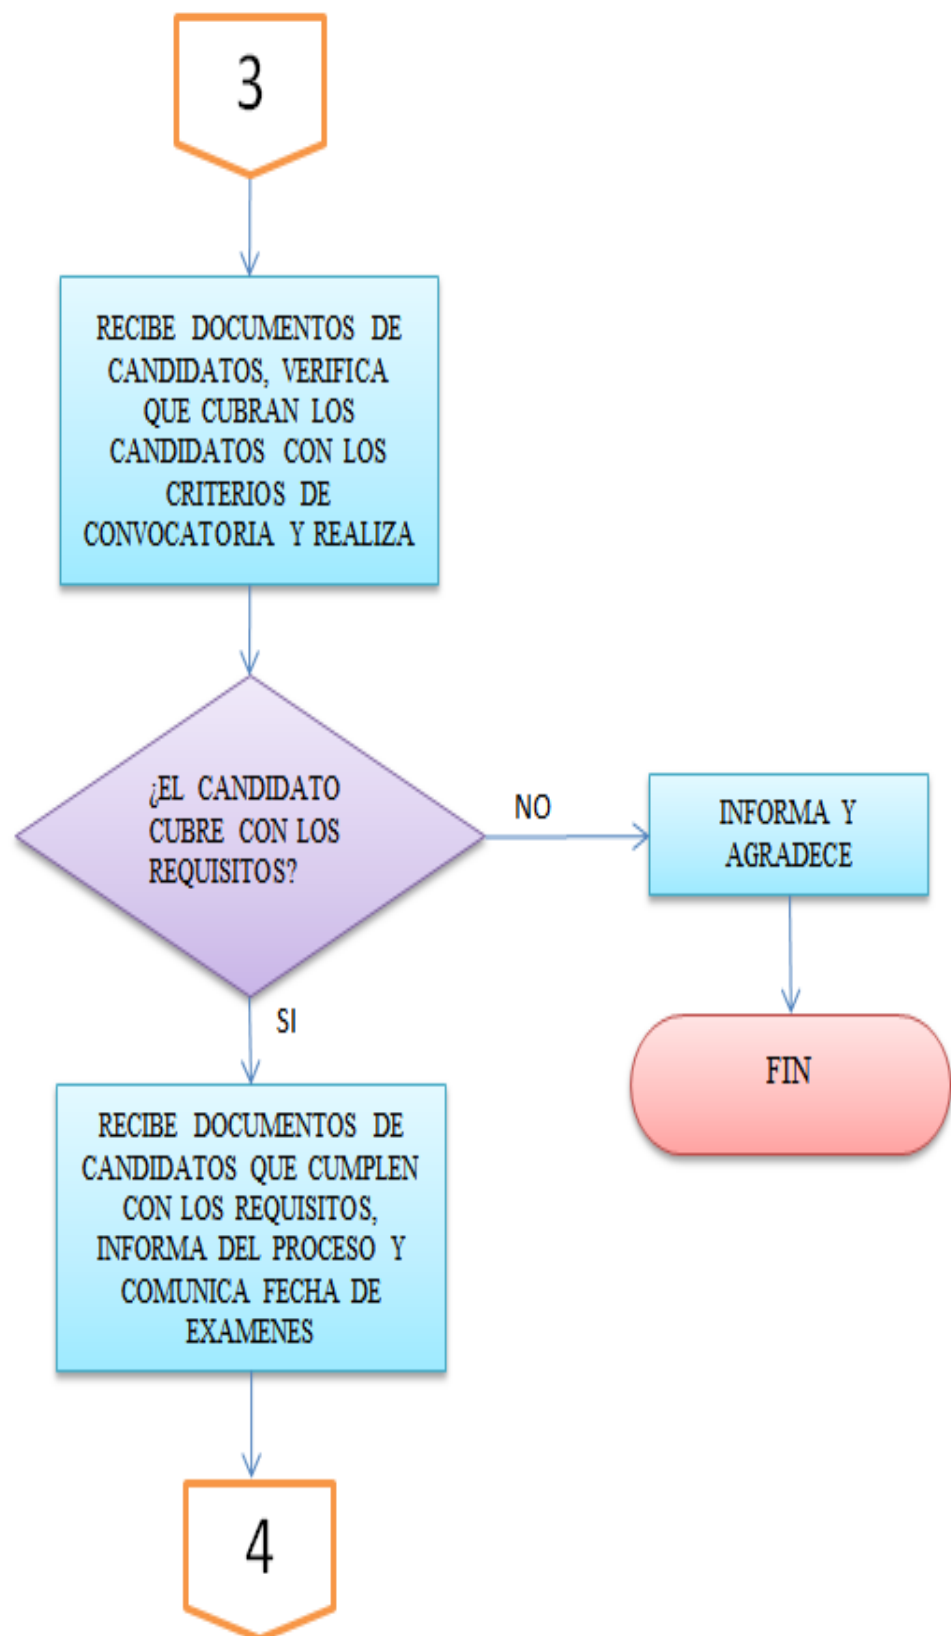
3

RECIBE DOCUMENTOS DE CANDIDATOS, VERIFICA QUE CUBRAN LOS CANDIDATOS CON LOS CRITERIOS DE CONVOCATORIA Y REALIZA

¿EL CANDIDATO CUBRE CON LOS REQUISITOS?

NO

INFORMA Y AGRADECE

FIN

SI

RECIBE DOCUMENTOS DE CANDIDATOS QUE CUMPLEN CON LOS REQUISITOS, INFORMA DEL PROCESO Y COMUNICA FECHA DE EXAMENES

4